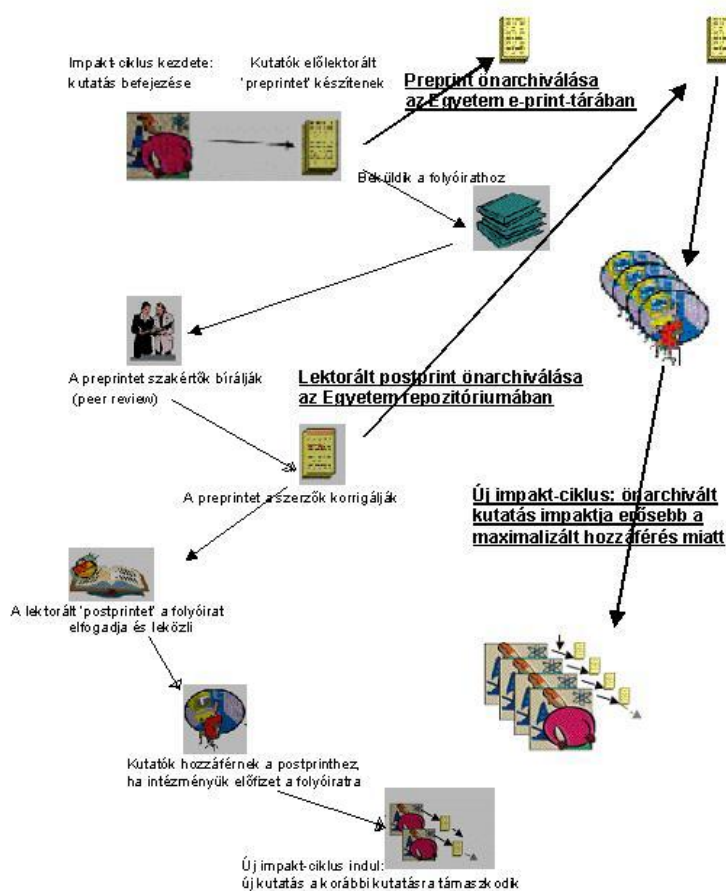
Impakt-ciklus kezdete: kutatás befejezése

Kutatók előlektorált 'preprintet' készítenek

Preprint önarchiválása az Egyetem e-print-tárában

Beküldik a folyóirathoz

A preprintet szakértők bírálják (peer review)

Lektorált postprint önarchiválása az Egyetem repozitóriumában

A preprintet a szerzők korrigálják

Új impakt-ciklus: önarchivált kutatás impaktja erősebb a maximalizált hozzáférés miatt

A lektorált 'postprintet' a folyóirat elfogadja és leközli

Kutatók hozzáférnek a postprinthez, ha intézményük előfizet a folyóiratra

Új impakt-ciklus indul: új kutatás a korábbi kutatásra támaszkodik